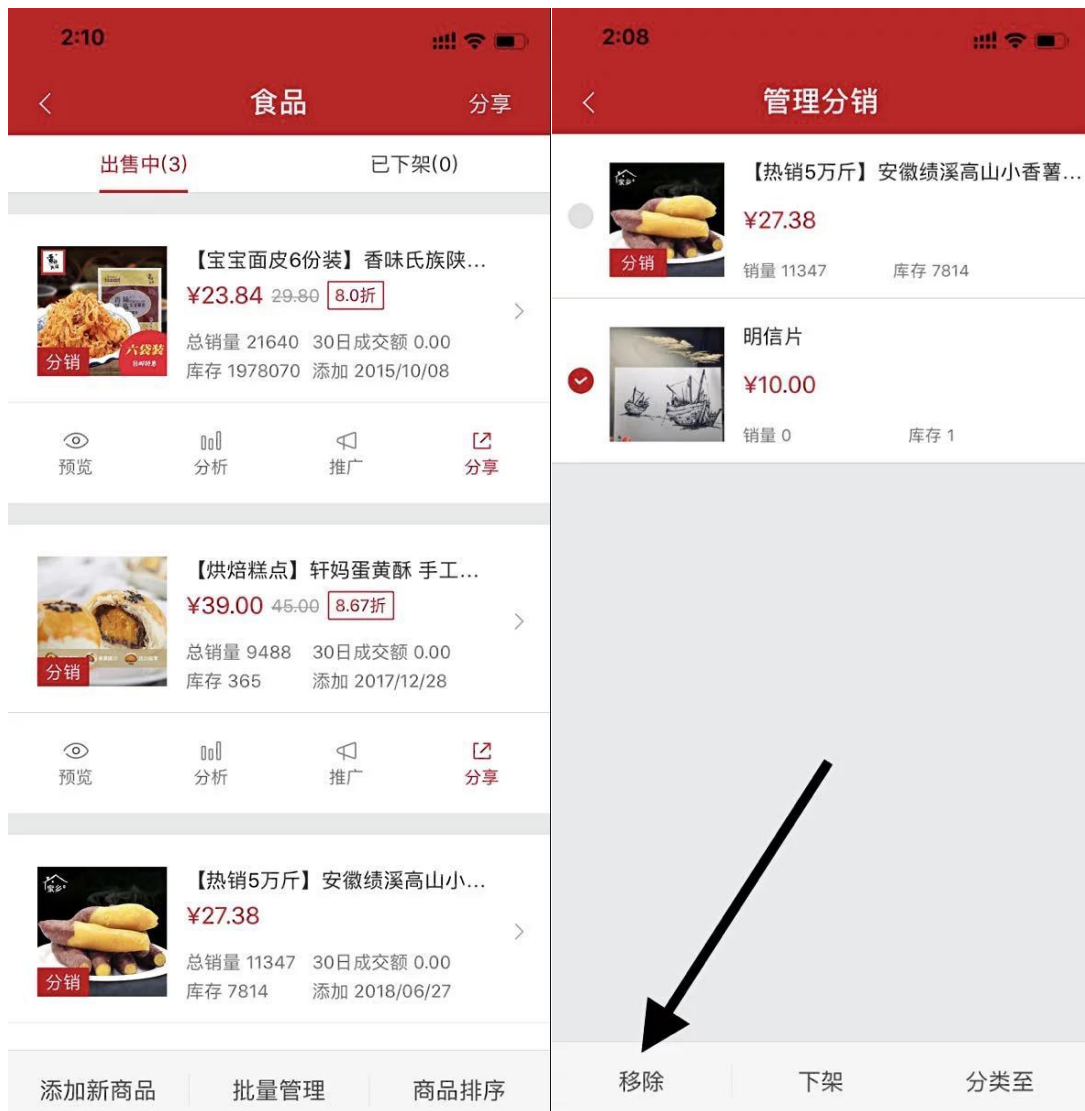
2:10

食品

分享

出售中(3)

已下架(0)

【宝宝面皮6份装】香味氏族陕…

¥23.84 29.80 8.0折

分销

六袋装

总销量 21640 30日成交额 0.00

库存 1978070 添加 2015/10/08

预览 分析 推广 分享

【烘焙糕点】轩妈蛋黄酥 手工…

¥39.00 45.00 8.67折

分销

总销量 9488 30日成交额 0.00

库存 365 添加 2017/12/28

预览 分析 推广 分享

【热销5万斤】安徽绩溪高山小…

¥27.38

分销

总销量 11347 30日成交额 0.00

库存 7814 添加 2018/06/27

添加新商品 批量管理 商品排序

2:08

管理分销

【热销5万斤】安徽绩溪高山小香薯…

¥27.38

分销

销量 11347 库存 7814

明信片

¥10.00

销量 0 库存 1

移除 下架 分类至